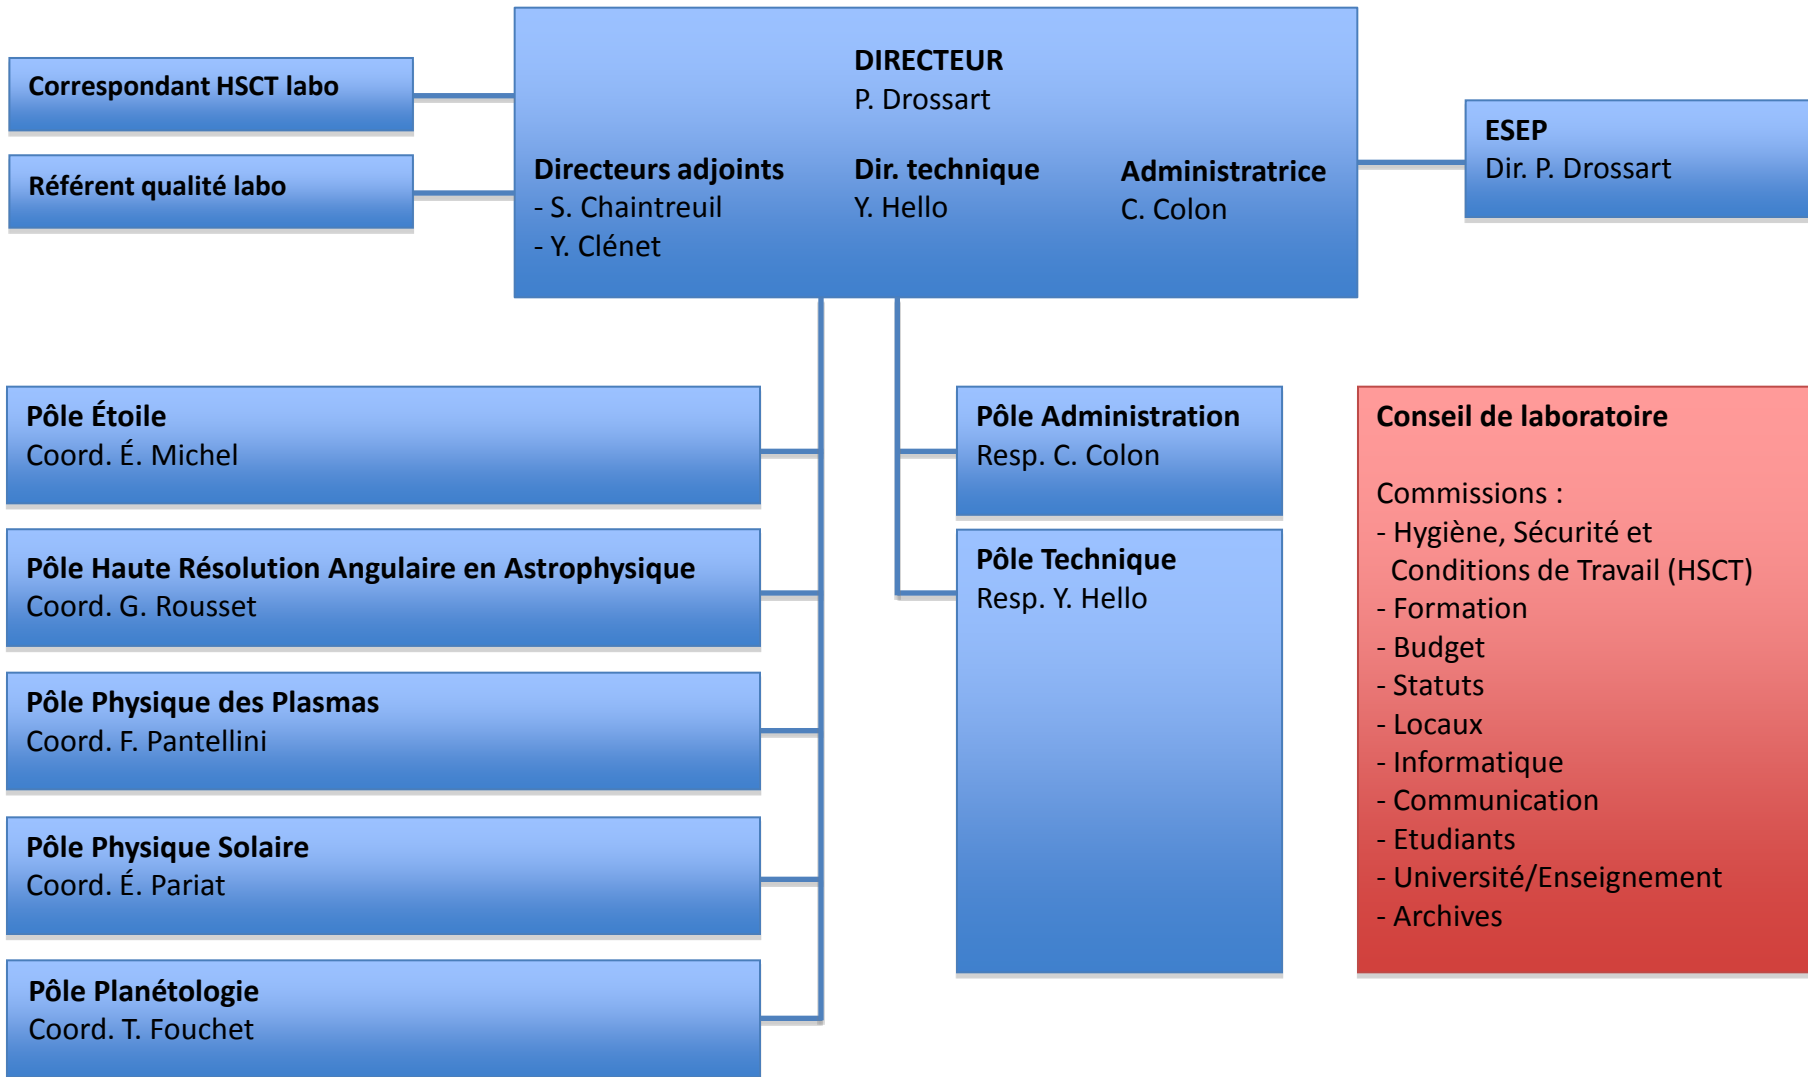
Correspondant HSCT labo

Référent qualité labo

DIRECTEUR
P. Drossart

Directeurs adjoints
- S. Chaintreuil
- Y. Clénet

Dir. technique
Y. Hello

Administratrice
C. Colon

ESEP
Dir. P. Drossart

Pôle Étoile
Coord. É. Michel

Pôle Haute Résolution Angulaire en Astrophysique
Coord. G. Rousset

Pôle Physique des Plasmas
Coord. F. Pantellini

Pôle Physique Solaire
Coord. É. Pariat

Pôle Planétologie
Coord. T. Fouchet

Pôle Administration
Resp. C. Colon

Pôle Technique
Resp. Y. Hello

Conseil de laboratoire

Commissions :
- Hygiène, Sécurité et Conditions de Travail (HSCT)
- Formation
- Budget
- Statuts
- Locaux
- Informatique
- Communication
- Etudiants
- Université/Enseignement
- Archives